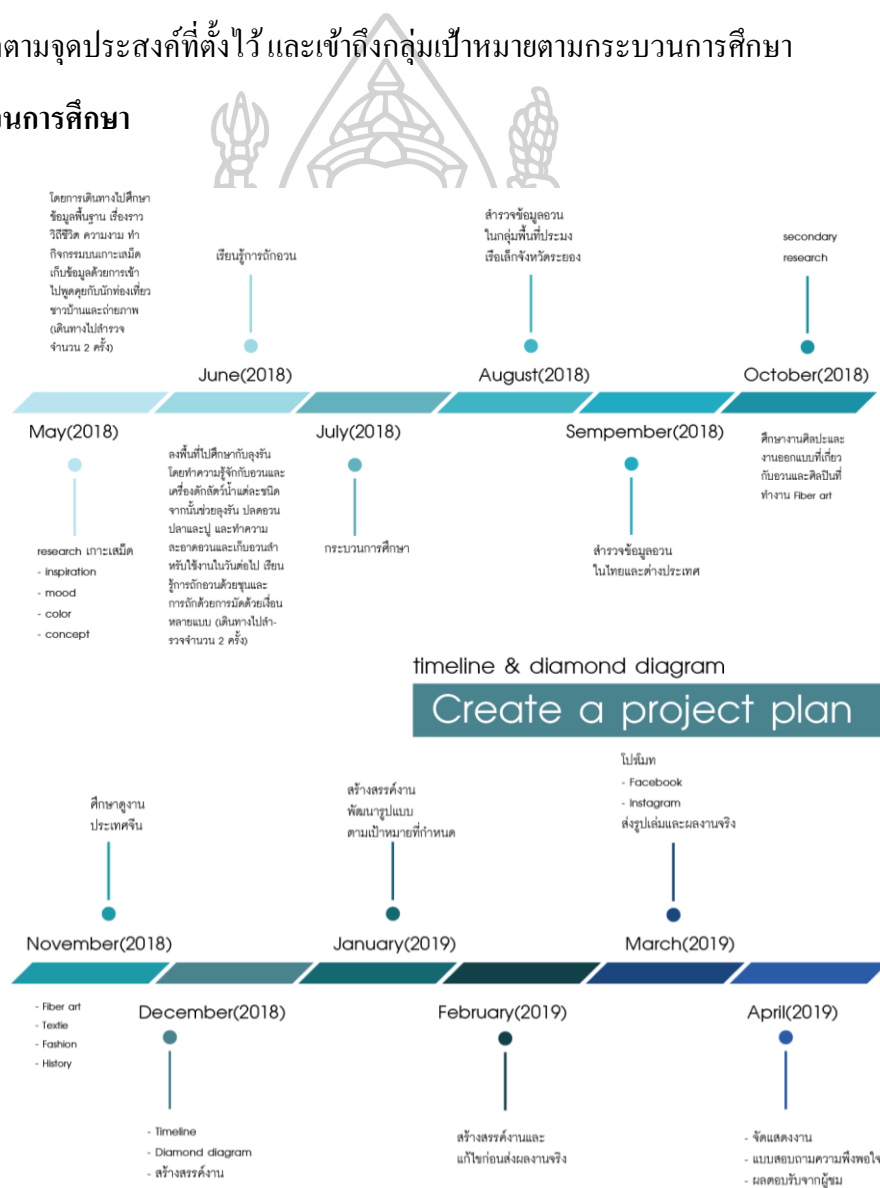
ตามจุดประสงค์ที่ตั้งไว้ และเข้าถึงกลุ่มเป้าหมายตามกระบวนการศึกษา

นการศึกษา

โดยการเดินทางไปศึกษาข้อมูลพื้นฐาน เรื่องราววิถีชีวิต ความงาม ทำกิจกรรมบนเกาะเสม็ด เก็บข้อมูลด้วยการเข้าไปพูดคุยกับนักท่องเที่ยว ชาวบ้านและถ่ายภาพ (เดินทางไปสำรวจจำนวน 2 ครั้ง)

เรียนรู้การถักอวน

June(2018)

สำรวจข้อมูลอวนในกลุ่มพื้นที่ประมงเรือเล็กจังหวัดระยอง

August(2018)

secondary research

October(2018)

May(2018)

research เกาะเสม็ด
- inspiration
- mood
- color
- concept

ลงพื้นที่ไปศึกษากับลุงรัน โดยทำความรู้จักกับอวนและเครื่องดักสัตว์น้ำแต่ละชนิด จากนั้นช่วยลุงรัน ปลดอวนปลาและปู และทำความสะอาดอวนและเก็บอวนสำหรับใช้งานในวันต่อไป เรียนรู้การถักอวนด้วยชุนและการถักด้วยการมัดด้วยเงื่อนหลายแบบ (เดินทางไปสำรวจจำนวน 2 ครั้ง)

July(2018)

กระบวนการศึกษา

Sempember(2018)

สำรวจข้อมูลอวนในไทยและต่างประเทศ

ศึกษางานศิลปะและงานออกแบบที่เกี่ยวกับอวนและศิลปินที่ทำงาน Fiber art

timeline & diamond diagram

Create a project plan

ศึกษาดูงานประเทศจีน

November(2018)

- Fiber art
- Textie
- Fashion
- History

December(2018)

- Timeline
- Diamond diagram
- สร้างสรรค์งาน

สร้างสรรค์งาน พัฒนารูปแบบตามเป้าหมายที่กำหนด

January(2019)

February(2019)

สร้างสรรค์งานและแก้ไขก่อนส่งผลงานจริง

โปรโมท
- Facebook
- Instagram
ส่งรูปเล่มและผลงานจริง

March(2019)

April(2019)

- จัดแสดงงาน
- แบบสอบถามความพึงพอใจ
- ผลตอบรับจากผู้ชม